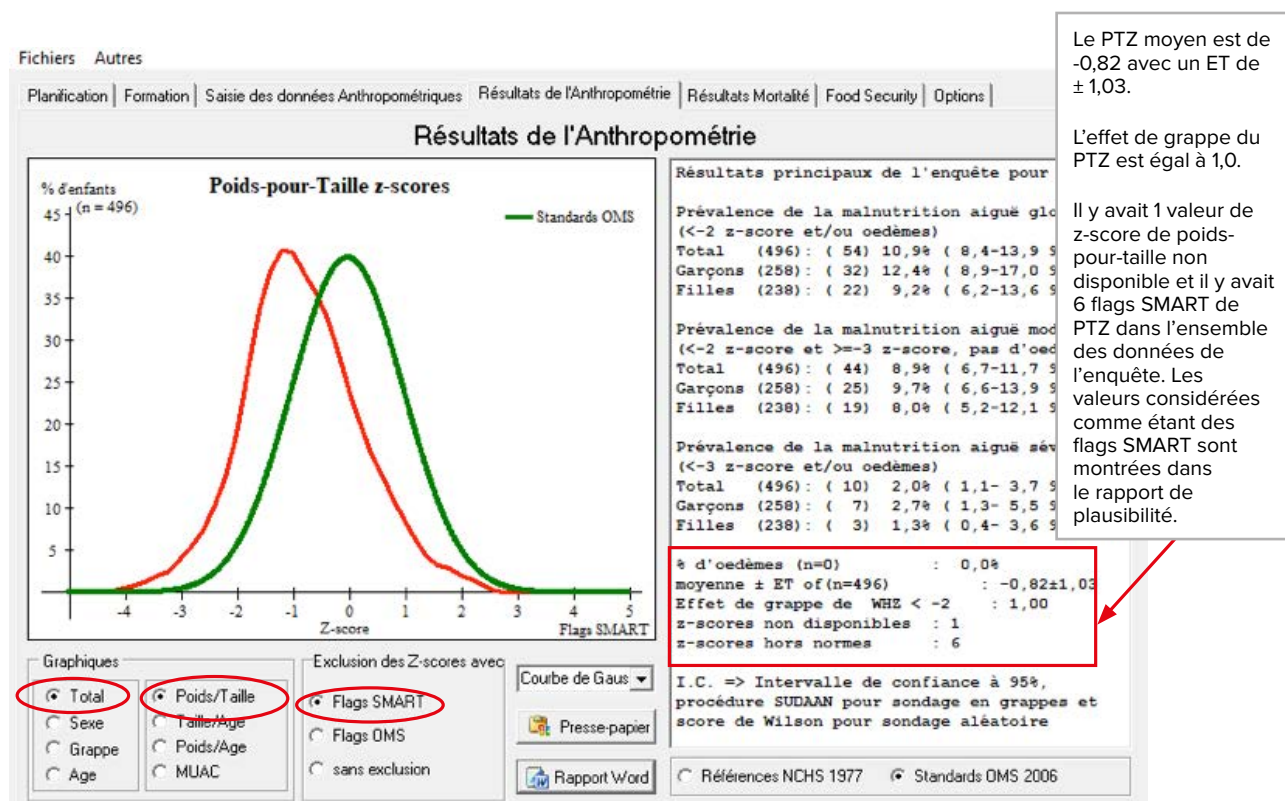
Fichiers Autres

Planification | Formation | Saisie des données Anthropométriques | Résultats de l'Anthropométrie | Résultats Mortalité | Food Security | Options

Résultats de l'Anthropométrie

% d'enfants (n = 496)

Poids-pour-Taille z-scores

Standards OMS

45
40
35
30
25
20
15
10
5

-4 -3 -2 -1 0 1 2 3 4 5

Z-score

Flags SMART

Résultats principaux de l'enquête pour

Prévalence de la malnutrition aiguë glo
(<-2 z-score et/ou oedèmes)
Total (496): ( 54) 10,9% ( 8,4-13,9
Garçons (258): ( 32) 12,4% ( 8,9-17,0
Filles (238): ( 22) 9,2% ( 6,2-13,6

Prévalence de la malnutrition aiguë mod
(<-2 z-score et >=-3 z-score, pas d'oed
Total (496): ( 44) 8,9% ( 6,7-11,7
Garçons (258): ( 25) 9,7% ( 6,6-13,9
Filles (238): ( 19) 8,0% ( 5,2-12,1

Prévalence de la malnutrition aiguë sév
(<-3 z-score et/ou oedèmes)
Total (496): ( 10) 2,0% ( 1,1- 3,7
Garçons (258): ( 7) 2,7% ( 1,3- 5,5
Filles (238): ( 3) 1,3% ( 0,4- 3,6

% d'oedèmes (n=0) : 0,0%
moyenne ± ET of(n=496) : -0,82±1,03
Effet de grappe de WHZ < -2 : 1,00
z-scores non disponibles : 1
z-scores hors normes : 6

I.C. => Intervalle de confiance à 95%, procédure SUDAAN pour sondage en grappes et score de Wilson pour sondage aléatoire

Le PTZ moyen est de -0,82 avec un ET de ± 1,03.

L'effet de grappe du PTZ est égal à 1,0.

Il y avait 1 valeur de z-score de poids-pour-taille non disponible et il y avait 6 flags SMART de PTZ dans l'ensemble des données de l'enquête. Les valeurs considérées comme étant des flags SMART sont montrées dans le rapport de plausibilité.

Graphiques
Total
Sexe
Grappe
Age
Poids/Taille
Taille/Age
Poids/Age
MUAC

Exclusion des Z-scores avec
Flags SMART
Flags OMS
sans exclusion

Courbe de Gaus
Presse-papier
Rapport Word

Références NCHS 1977
Standards OMS 2006